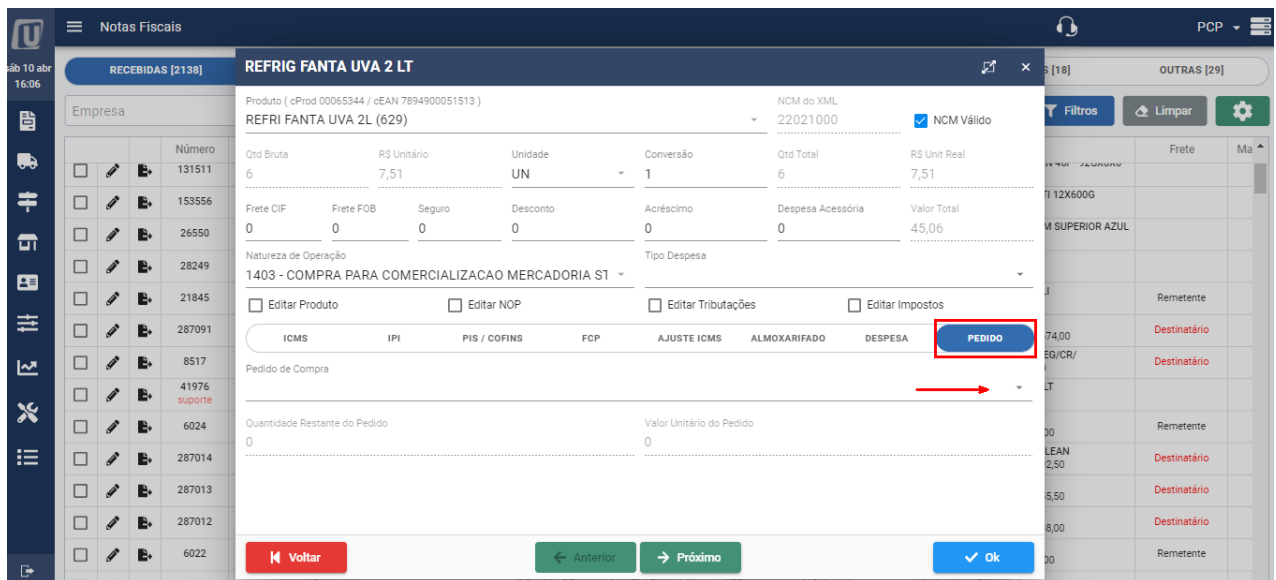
Notas Fiscais

PCP

sáb 10 abr 16:06

RECEBIDAS [2138]

S [18]

OUTRAS [29]

Empresa

Filtros

Limpar

Número

131511
153556
26550
28249
21845
287091
8517
41976
suporte
6024
287014
287013
287012
6022

Frete

Ma

N 40F 32GX6X6
TI 12X600G
M SUPERIOR AZUL
LI
Remetente
74,00
Destinatário
EG/CR/
Destinatário
LT
00
Remetente
LEAN
2,50
Destinatário
5,50
Destinatário
8,00
Destinatário
00
Remetente

REFRIG FANTA UVA 2 LT

Produto ( cProd 00065344 / cEAN 7894900051513 )
REFRI FANTA UVA 2L (629)

NCM do XML
22021000

NCM Válido

Qtd Bruta
6

R$ Unitário
7,51

Unidade
UN

Conversão
1

Qtd Total
6

R$ Unit Real
7,51

Frete CIF
0

Frete FOB
0

Seguro
0

Desconto
0

Acréscimo
0

Despesa Acessória
0

Valor Total
45,06

Natureza de Operação
1403 - COMPRA PARA COMERCIALIZACAO MERCADORIA ST

Tipo Despesa

Editar Produto
Editar NOP
Editar Tributações
Editar Impostos

ICMS
IPI
PIS / COFINS
FCP
AJUSTE ICMS
ALMOXARIFADO
DESPESA
PEDIDO

Pedido de Compra

Quantidade Restante do Pedido
0

Valor Unitário do Pedido
0

Voltar
Anterior
Próximo
Ok